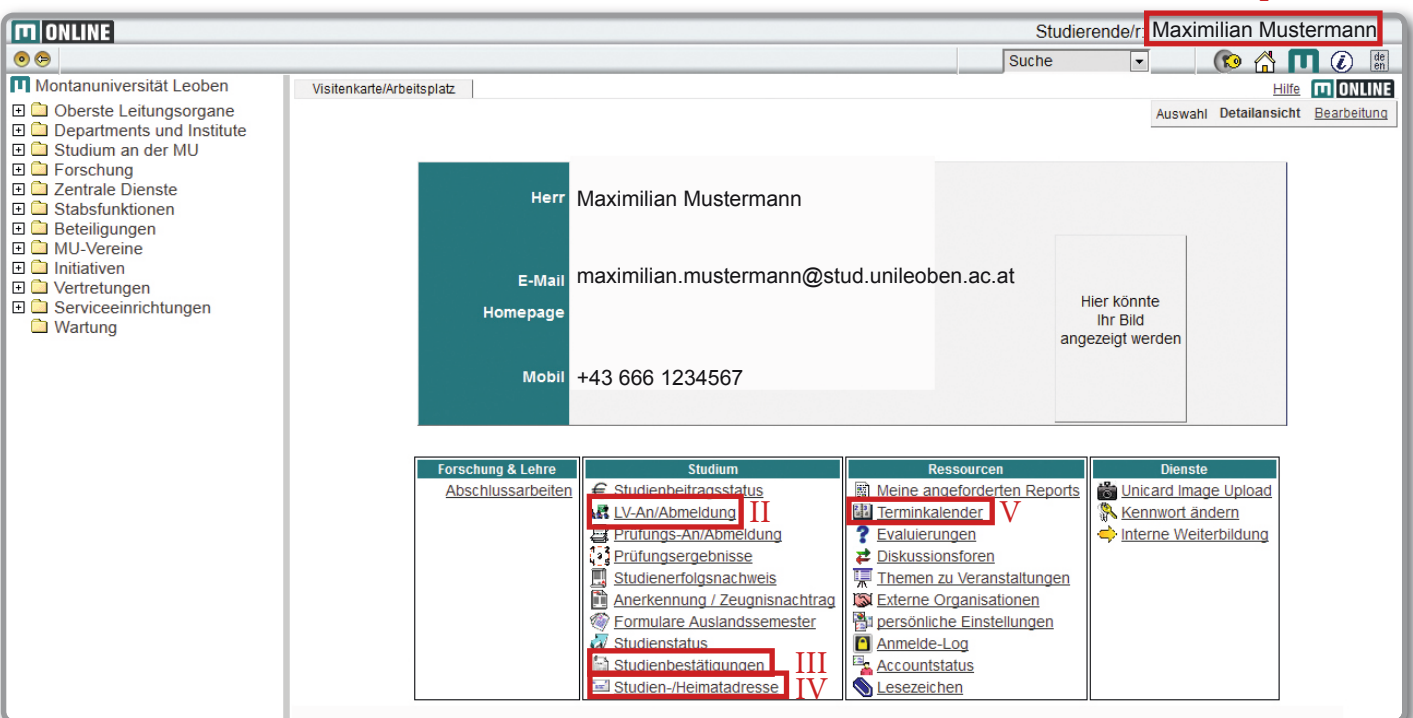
ONLINE

Studierende/r: Maximilian Mustermann

Suche

Montanuniversität Leoben
Oberste Leitungsorgane
Departments und Institute
Studium an der MU
Forschung
Zentrale Dienste
Stabsfunktionen
Beteiligungen
MU-Vereine
Initiativen
Vertretungen
Serviceeinrichtungen
Wartung

Visitenkarte/Arbeitsplatz

Hilfe ONLINE

Auswahl Detailansicht Bearbeitung

Herr Maximilian Mustermann

E-Mail maximilian.mustermann@stud.unileoben.ac.at
Homepage

Mobil +43 666 1234567

Hier könnte Ihr Bild angezeigt werden

| Forschung & Lehre | Studium | Ressourcen | Dienste |
|---|---|---|---|
| Abschlussarbeiten | Studienbeitragsstatus<br>LV-An/Abmeldung II<br>Prüfungs-An/Abmeldung<br>Prüfungsergebnisse<br>Studienerfolgsnachweis<br>Anerkennung / Zeugnisnachtrag<br>Formulare Auslandssemester<br>Studienstatus<br>Studienbestätigungen III<br>Studien-/Heimatadresse IV | Meine angeforderten Reports<br>Terminkalender V<br>Evaluierungen<br>Diskussionsforen<br>Themen zu Veranstaltungen<br>Externe Organisationen<br>persönliche Einstellungen<br>Anmelde-Log<br>Accountstatus<br>Lesezeichen | Unicard Image Upload<br>Kennwort ändern<br>Interne Weiterbildung |